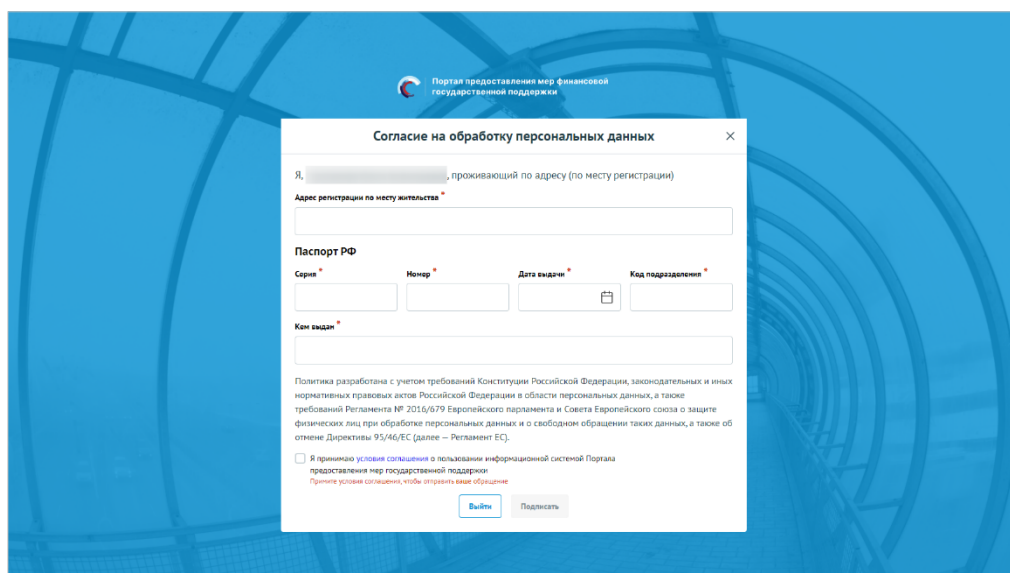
Портал предоставления мер финансовой государственной поддержки

Согласие на обработку персональных данных

×

Я, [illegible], проживающий по адресу (по месту регистрации)

Адрес регистрации по месту жительства *

Паспорт РФ

Серия *

Номер *

Дата выдачи *

Код подразделения *

Кем выдан *

Политика разработана с учетом требований Конституции Российской Федерации, законодательных и иных нормативных правовых актов Российской Федерации в области персональных данных, а также требований Регламента № 2016/679 Европейского парламента и Совета Европейского союза о защите физических лиц при обработке персональных данных и о свободном обращении таких данных, а также об отмене Директивы 95/46/ЕС (далее — Регламент ЕС).

Я принимаю условия соглашения о пользовании информационной системой Портала предоставления мер государственной поддержки

Примите условия соглашения, чтобы отправить ваше обращение

Выйти

Подписать